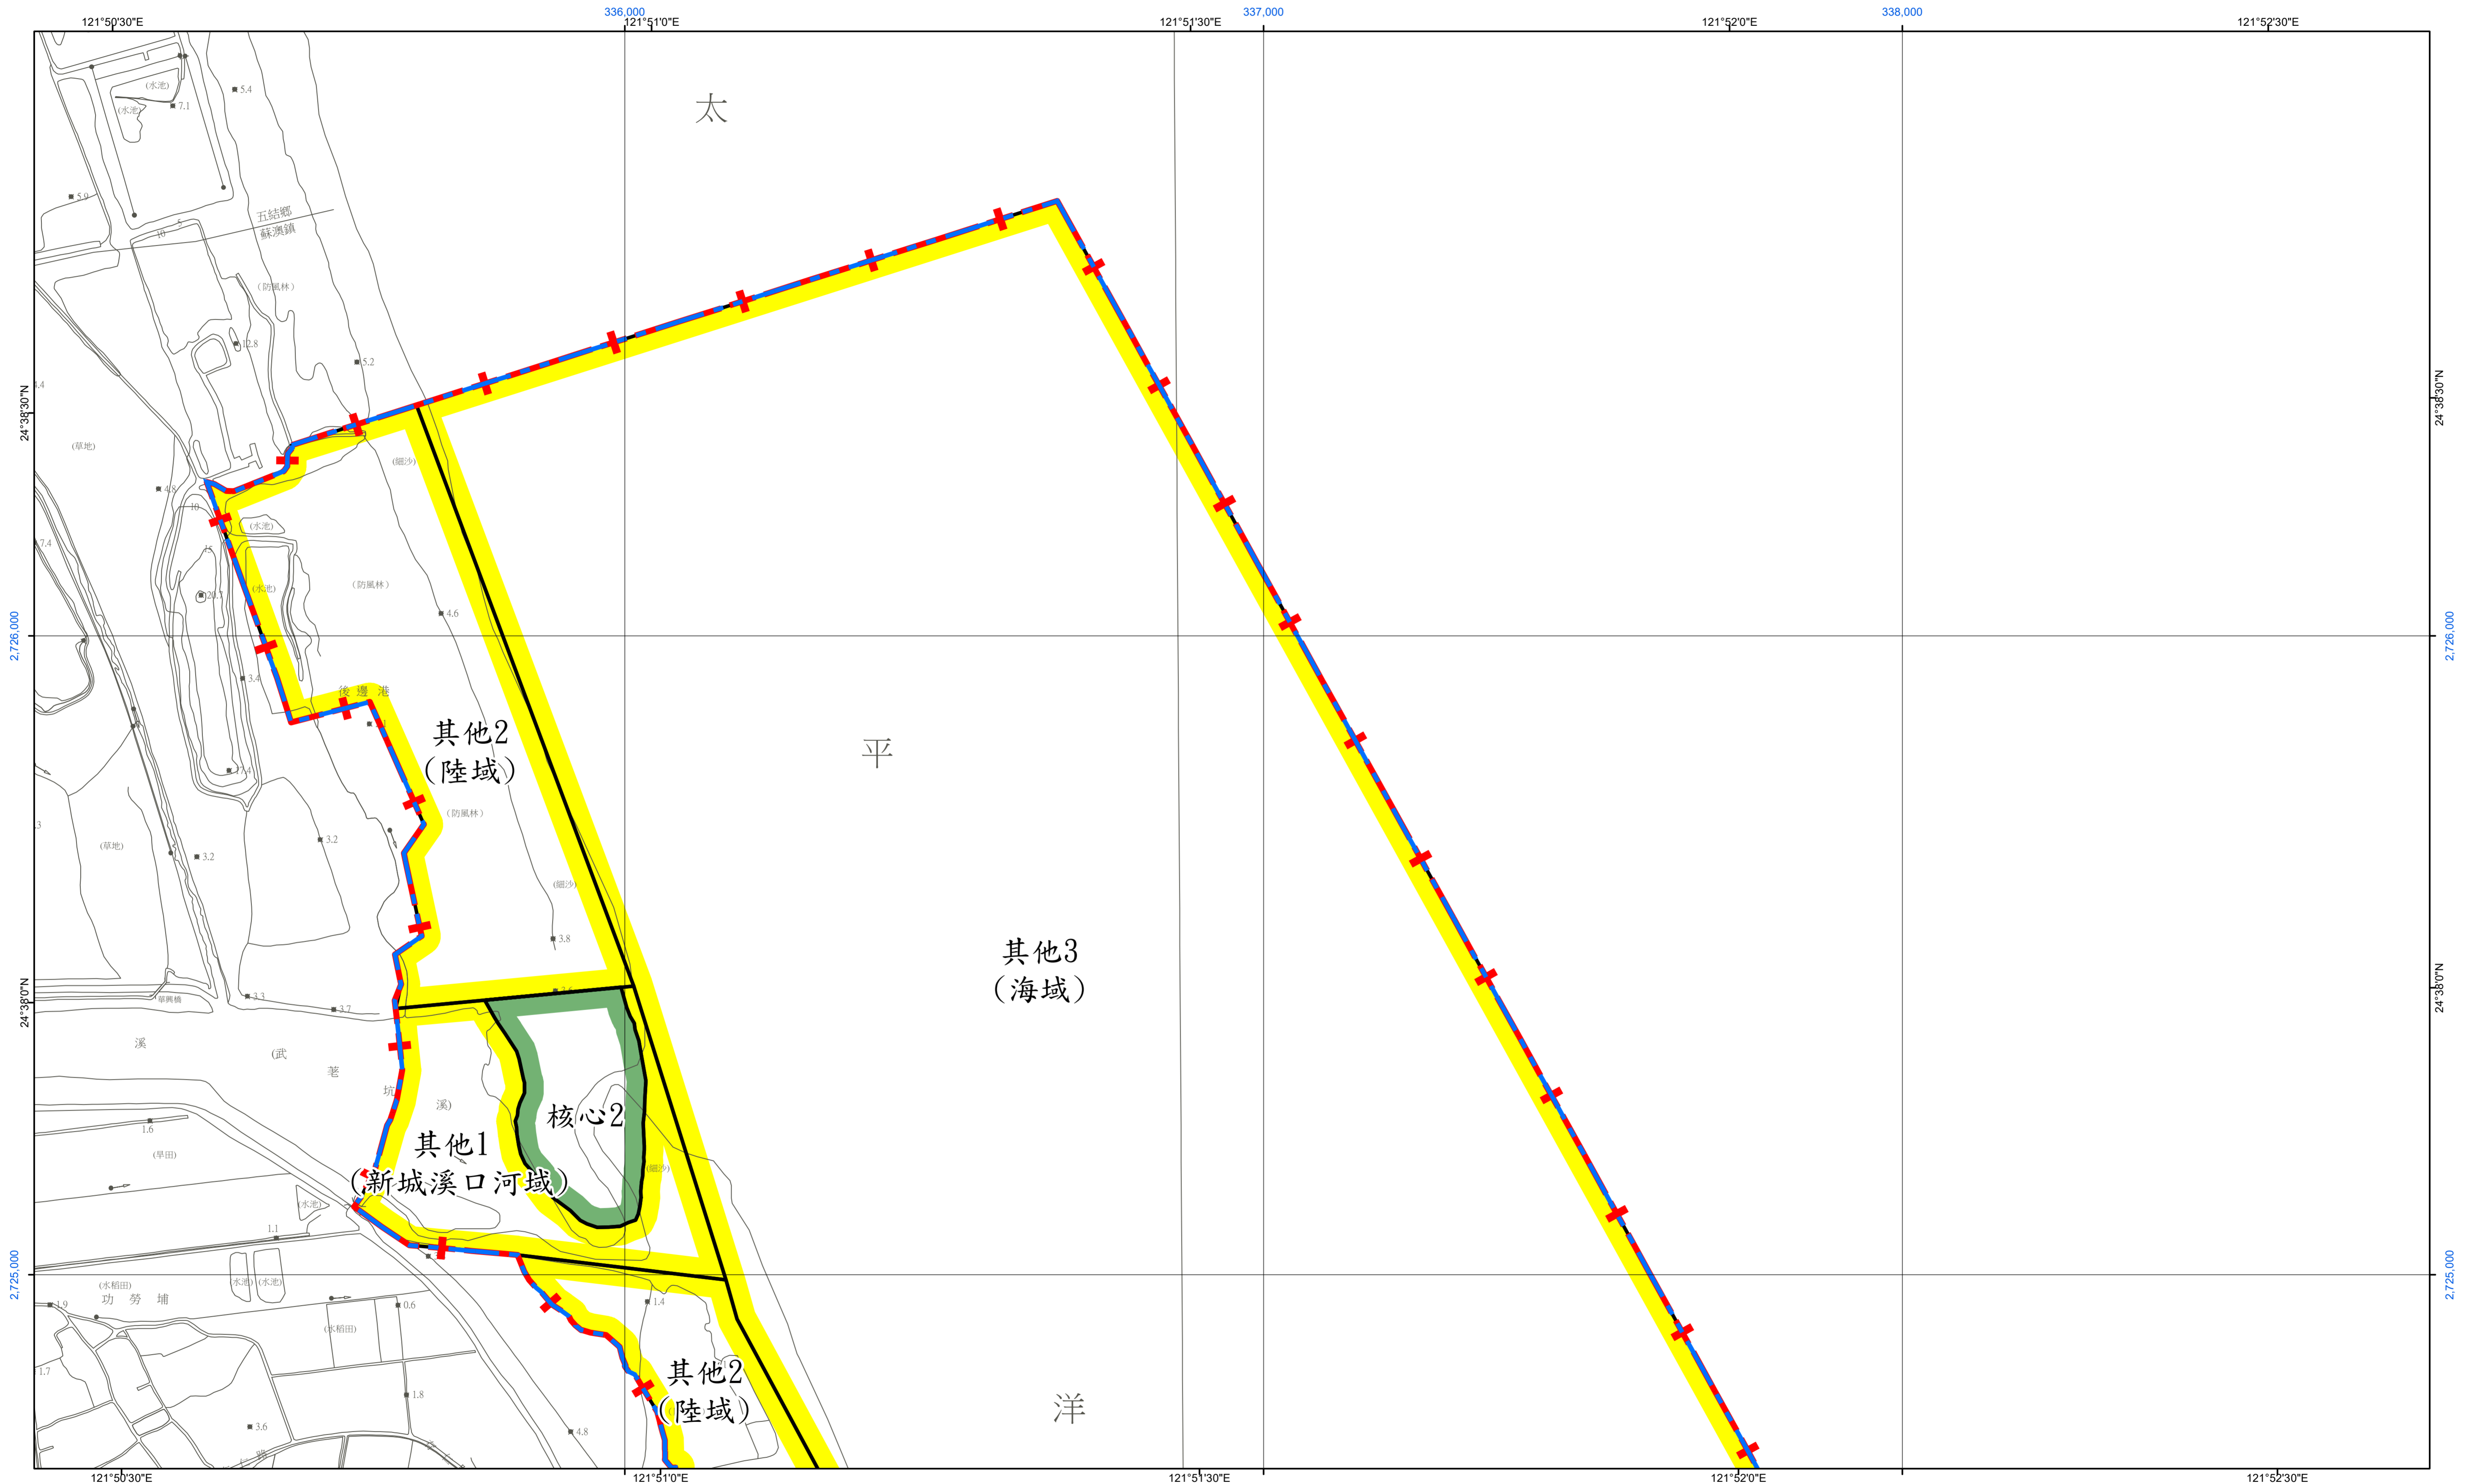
121°50'30"E
336,000
121°51'0"E
121°51'30"E
337,000
121°52'0"E
338,000
121°52'30"E

太

平

洋

(水池)
(水池)
7.1
5.4
5.9
五結鄉
蘇澳鎮
(防風林)
12.8
5.2
24°38'30"N
(草地)
4.8
(細沙)
(水池)
7.4
(防風林)
(水池)
20.7
4.6
2,726,000
3.4
後 邊 港
其他2
(陸域)
(防風林)
(草地)
3.2
3.2
(細沙)
3.8
其他3
(海域)
24°38'0"N
草興橋
3.3
3.7
溪
(武
荖
坑
溪)
核心2
1.6
(旱田)
其他1
(新城溪口河域)
(細沙)
(水池)
1.1
2,725,000
(水稻田)
功 勞 埔
(水池)
(水池)
0.6
1.4
1.9
(水稻田)
1.7
1.8
其他2
(陸域)
3.6
4.8
121°50'30"E
121°51'0"E
121°51'30"E
121°52'0"E
121°52'30"E